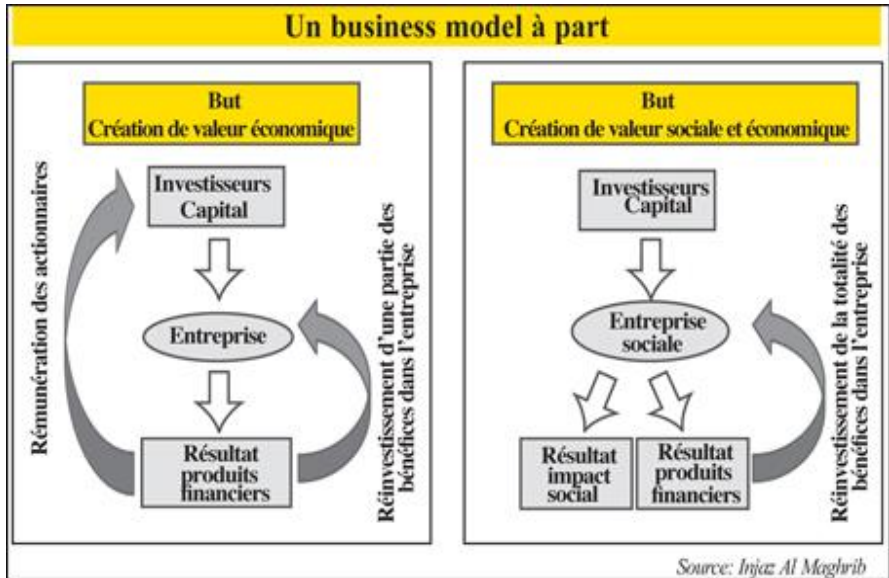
Un business model à part

But
Création de valeur économique

Rémunération des actionnaires

Investisseurs
Capital

Entreprise

Résultat
produits
financiers

Réinvestissement d'une partie des bénéfices dans l'entreprise

But
Création de valeur sociale et économique

Investisseurs
Capital

Entreprise
sociale

Résultat
impact
social

Résultat
produits
financiers

Réinvestissement de la totalité des bénéfices dans l'entreprise

Source: Injaz Al Maghrib